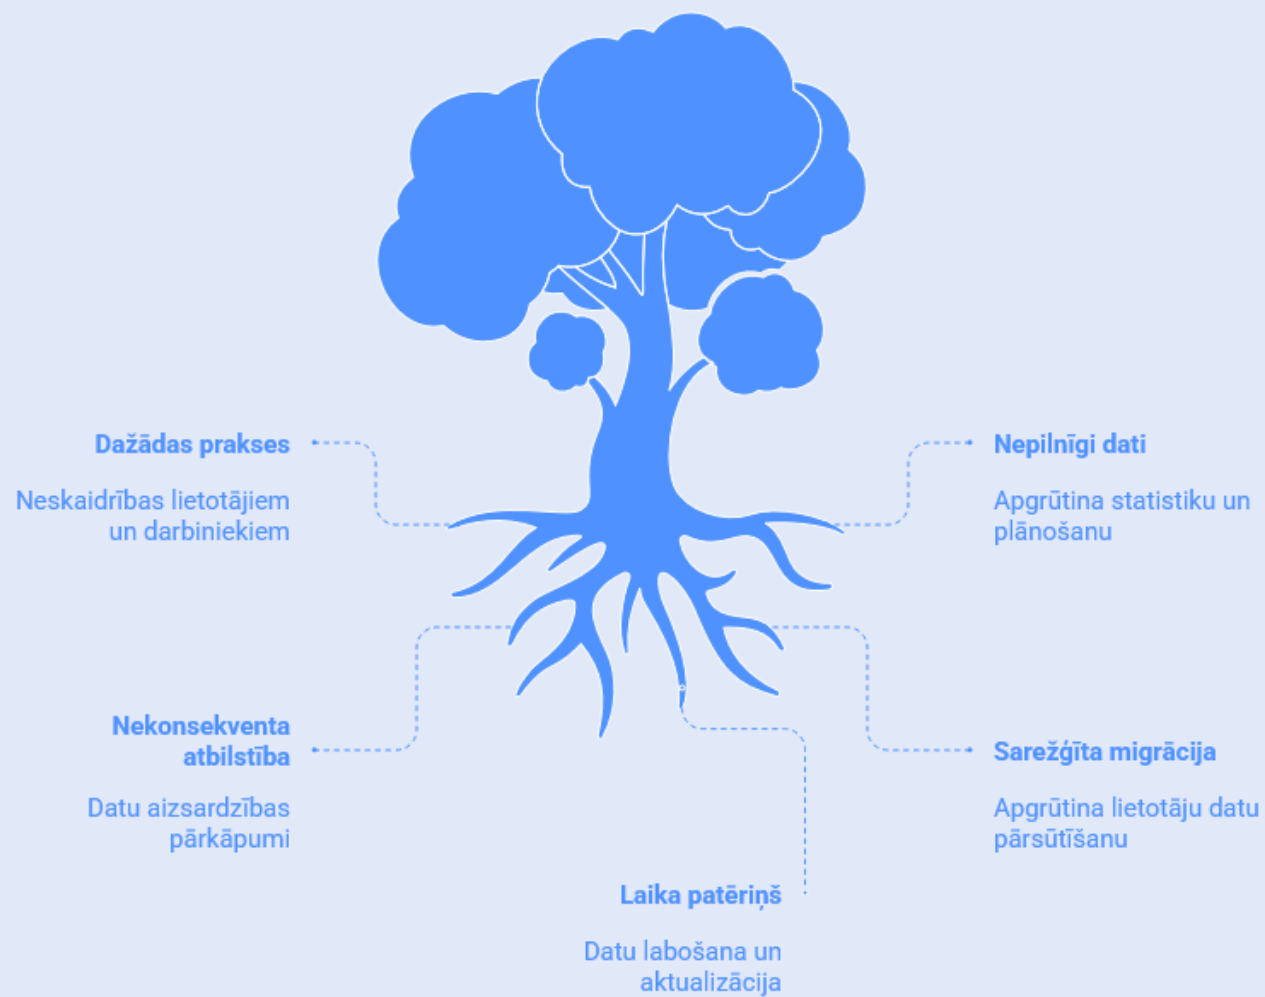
Dažādas prakses

Neskaidrības lietotājiem un darbiniekiem

Nepilnīgi dati

Apgrūtina statistiku un plānošanu

Nekonsekventa atbilstība

Datu aizsardzības pārkāpumi

Sarežģīta migrācija

Apgrūtina lietotāju datu pārsūtīšanu

Laika patēriņš

Datu labošana un aktualizācija